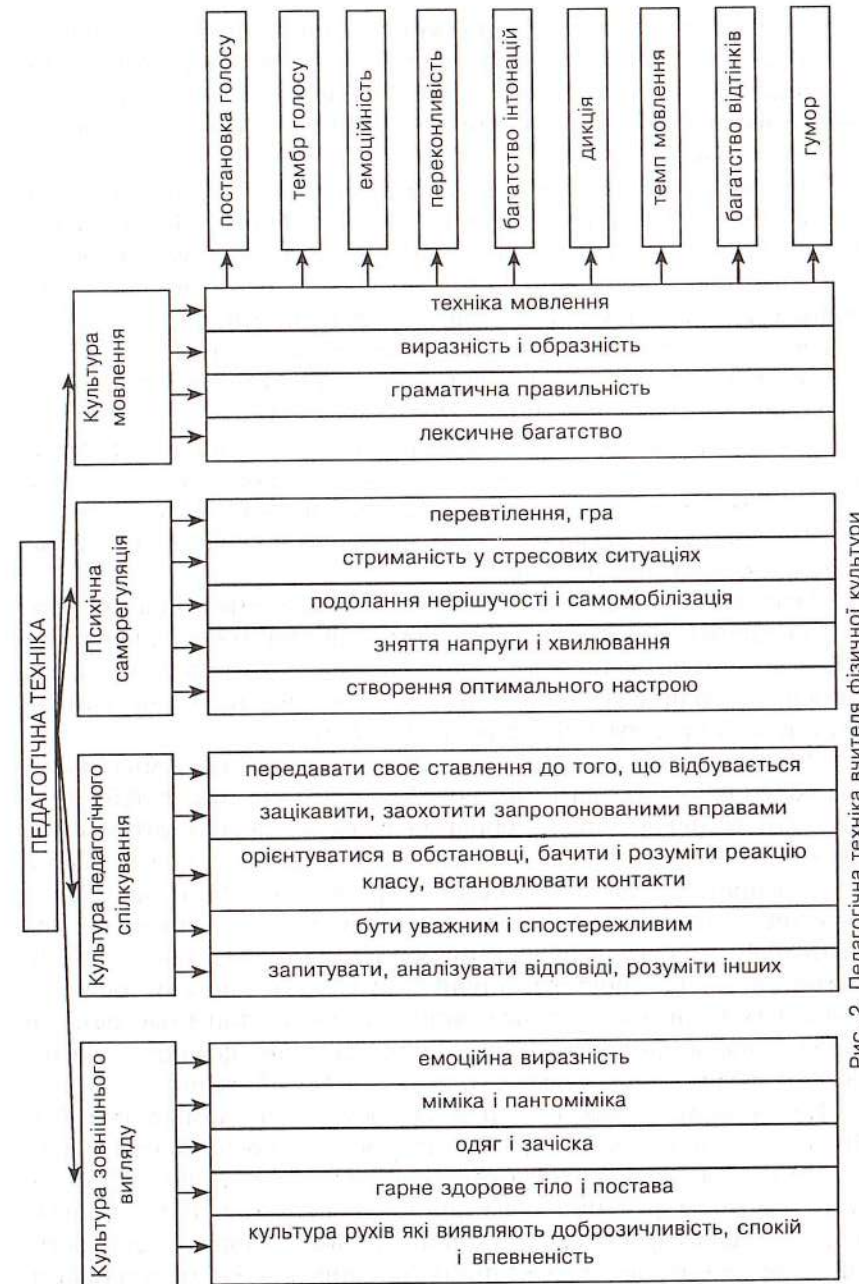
ПЕДАГОГІЧНА ТЕХНІКА

Культура мовлення

техніка мовлення

постановка голосу

тембр голосу

емоційність

переконливість

багатство інтонацій

дикція

темп мовлення

багатство відтінків

гумор

виразність і образність

граматична правильність

лексичне багатство

Психічна саморегуляція

перевтілення, гра

стриманість у стресових ситуаціях

подолання нерішучості і самомобілізація

зняття напруги і хвилювання

створення оптимального настрою

Культура педагогічного спілкування

передавати своє ставлення до того, що відбувається

зацікавити, заохотити запропонованими вправами

орієнтуватися в обстановці, бачити і розуміти реакцію класу, встановлювати контакти

бути уважним і спостережливим

запитувати, аналізувати відповіді, розуміти інших

Культура зовнішнього вигляду

емоційна виразність

міміка і пантоміміка

одяг і зачіска

гарне здорове тіло і постава

культура рухів які виявляють доброзичливість, спокій і впевненість

Рис. 2. Педагогічна техніка вчителя фізичної культури